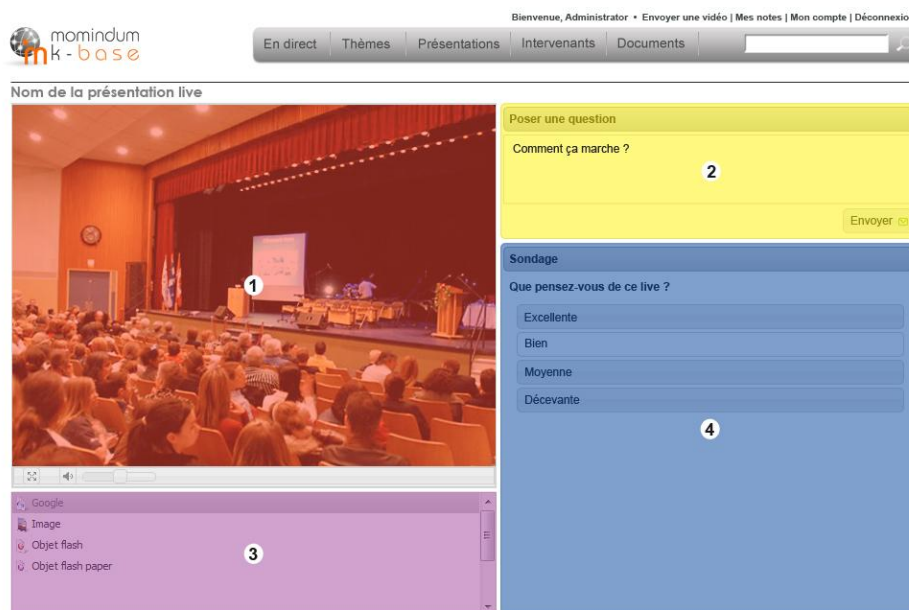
Bienvenue, Administrator • Envoyer une vidéo | Mes notes | Mon compte | Déconnexio

momindum
mk-base

En direct | Thèmes | Présentations | Intervenants | Documents

Nom de la présentation live

1

Poser une question

Comment ça marche ?

2

Envoyer

Sondage

Que pensez-vous de ce live ?

Excellente

Bien

Moyenne

Décevante

4

Google

Image

Objet flash

Objet flash paper

3